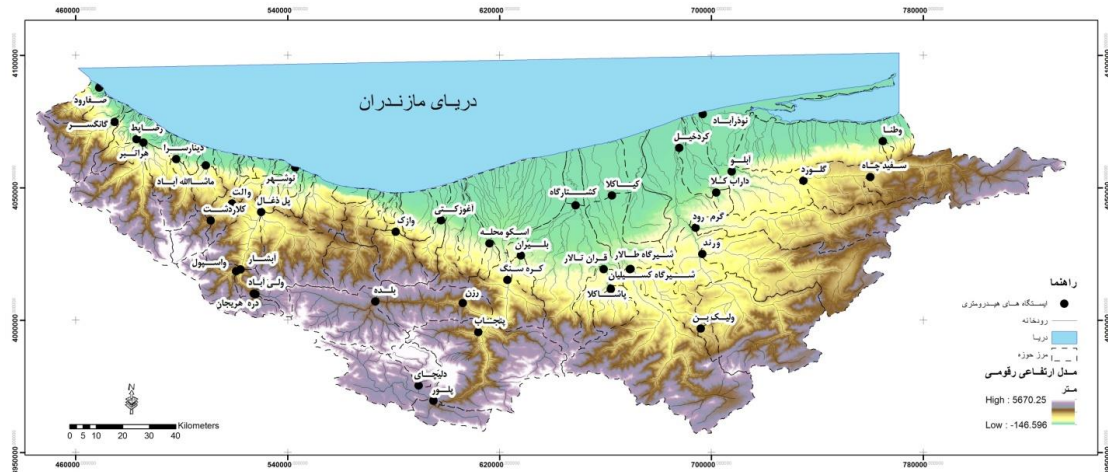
460000
540000
620000
700000
780000

4100000
4050000
4000000
3950000

دریای مازندران

صفارود
کاسگسر
رمضاط
هراتبر
دینارسرا
ماشاالله اباد
نوشهر
والت
کلاردشت
پل ذغال
ایشار
واسپول
ولی اباد
دره هریجان
بلده
رزن
وازک
اغوزکتی
اسکو محله
بلیران
کره سنگ
پنجاب
دلیچای
پلسور
کشتارگاه
کیاکلا
قران تالار
شیرگاه طالار
شیرگاه کسیلیان
پاشاکلا
نوذراباد
کردخیل
ابلو
داراب کلا
گلورد
گرم رود
ورند
ولیک بن
وطنا
سفید چاه

راهنما
ایستگاه های هیدرومتری
رودخانه
دریا
مرز حوزه
مدل ارتفاعی رقومی
متر
High : 5670.25
Low : -146.596

N
Kilometers
0 5 10 20 30 40